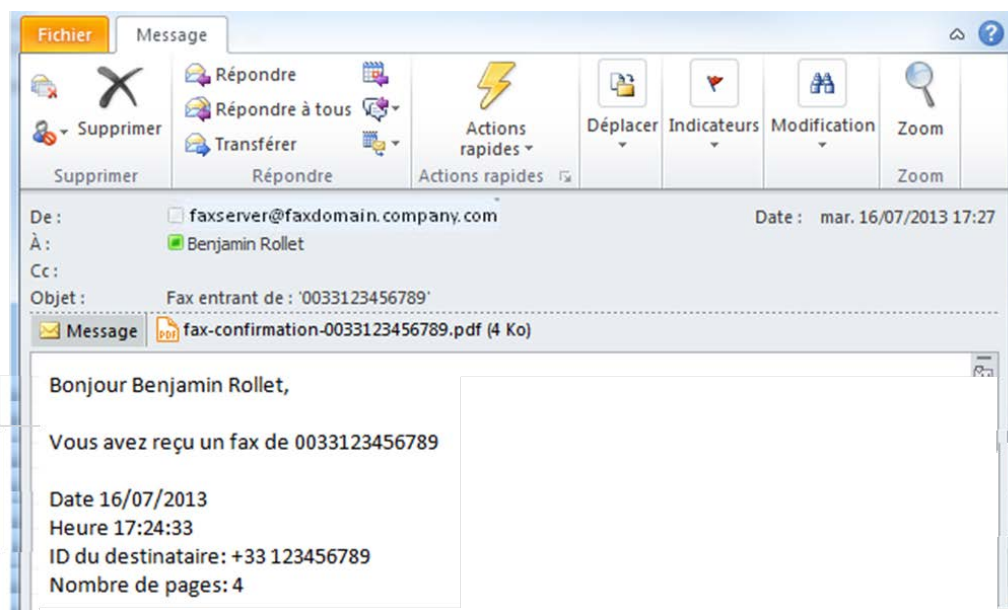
Fichier Message

Supprimer
Supprimer

Répondre
Répondre à tous
Transférer
Répondre

Actions rapides
Actions rapides

Déplacer
Indicateurs
Modification
Zoom
Zoom

De : faxserver@faxdomain.company.com
À : Benjamin Rollet
Cc :
Objet : Fax entrant de : '0033123456789'
Date : mar. 16/07/2013 17:27

Message
fax-confirmation-0033123456789.pdf (4 Ko)

Bonjour Benjamin Rollet,

Vous avez reçu un fax de 0033123456789

Date 16/07/2013
Heure 17:24:33
ID du destinataire: +33 123456789
Nombre de pages: 4